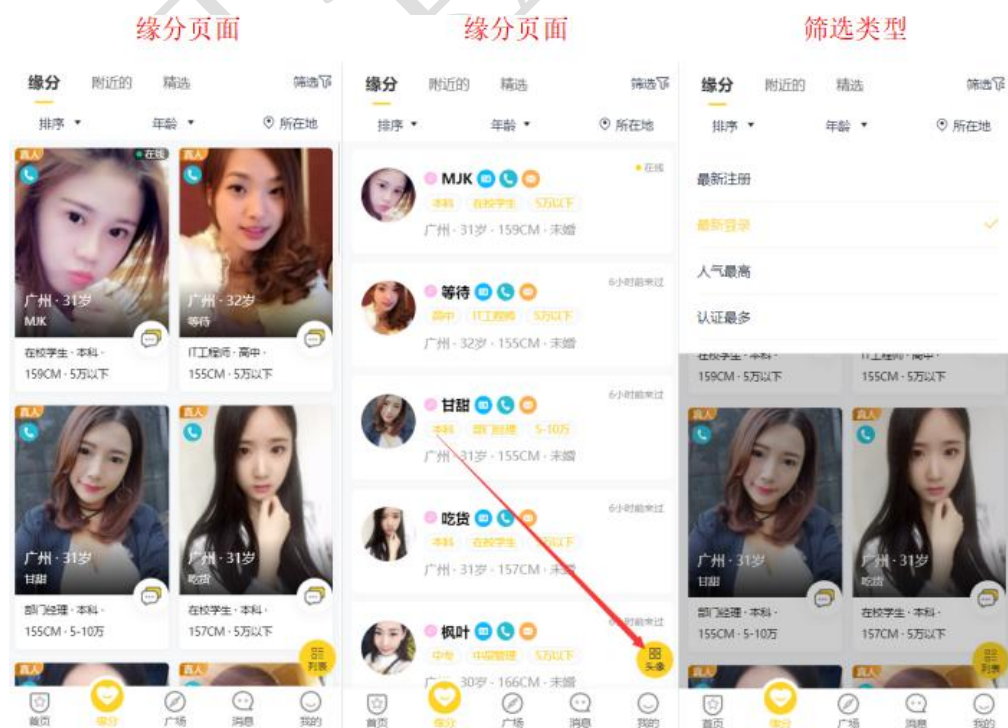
缘分页面

缘分 附近的 精选 筛选

排序 年龄 所在地

真人 在线
广州 · 31岁
MJK
在校学生 · 本科 · 159CM · 5万以下

真人
广州 · 32岁
等待
IT工程师 · 高中 · 155CM · 5万以下

真人
广州 · 31岁
甘甜
部门经理 · 本科 · 155CM · 5-10万

真人
广州 · 31岁
吃货
在校学生 · 本科 · 157CM · 5万以下

真人 真人

列表

首页 缘分 广场 消息 我的

缘分页面

缘分 附近的 精选 筛选

排序 年龄 所在地

MJK 在线
本科 在校学生 5万以下
广州 · 31岁 · 159CM · 未婚

等待 6小时前来过
高中 IT工程师 5万以下
广州 · 32岁 · 155CM · 未婚

甘甜 6小时前来过
本科 部门经理 5-10万
广州 · 31岁 · 155CM · 未婚

吃货 6小时前来过
本科 在校学生 5万以下
广州 · 31岁 · 157CM · 未婚

枫叶 6小时前来过
中专 中层管理 5万以下
广州 · 30岁 · 166CM · 未婚

头像

首页 缘分 广场 消息 我的

筛选类型

缘分 附近的 精选 筛选

排序 年龄 所在地

最新注册
最新登录
人气最高
认证最多

在校学生 · 本科 · 159CM · 5万以下
IT工程师 · 高中 · 155CM · 5万以下

真人
广州 · 31岁
甘甜
部门经理 · 本科 · 155CM · 5-10万

真人
广州 · 31岁
吃货
在校学生 · 本科 · 157CM · 5万以下

真人 真人

列表

首页 缘分 广场 消息 我的